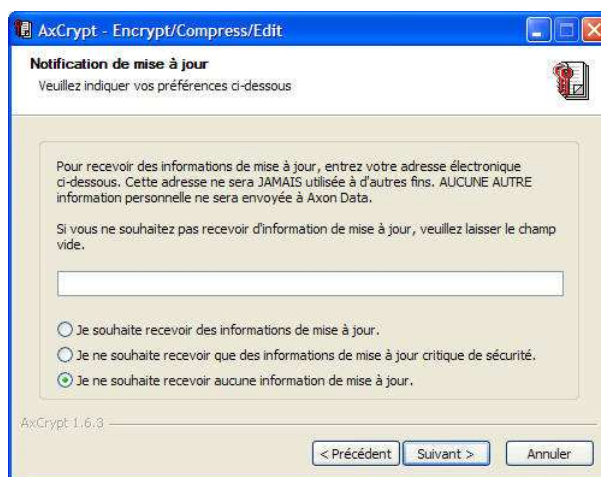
AxCrypt - Encrypt/Compress/Edit

Notification de mise à jour
Veuillez indiquer vos préférences ci-dessous

Pour recevoir des informations de mise à jour, entrez votre adresse électronique ci-dessous. Cette adresse ne sera JAMAIS utilisée à d'autres fins. AUCUNE AUTRE information personnelle ne sera envoyée à Axon Data.

Si vous ne souhaitez pas recevoir d'information de mise à jour, veuillez laisser le champ vide.

Je souhaite recevoir des informations de mise à jour.
Je ne souhaite recevoir que des informations de mise à jour critique de sécurité.
Je ne souhaite recevoir aucune information de mise à jour.

AxCrypt 1.6.3

< Précédent
Suivant >
Annuler